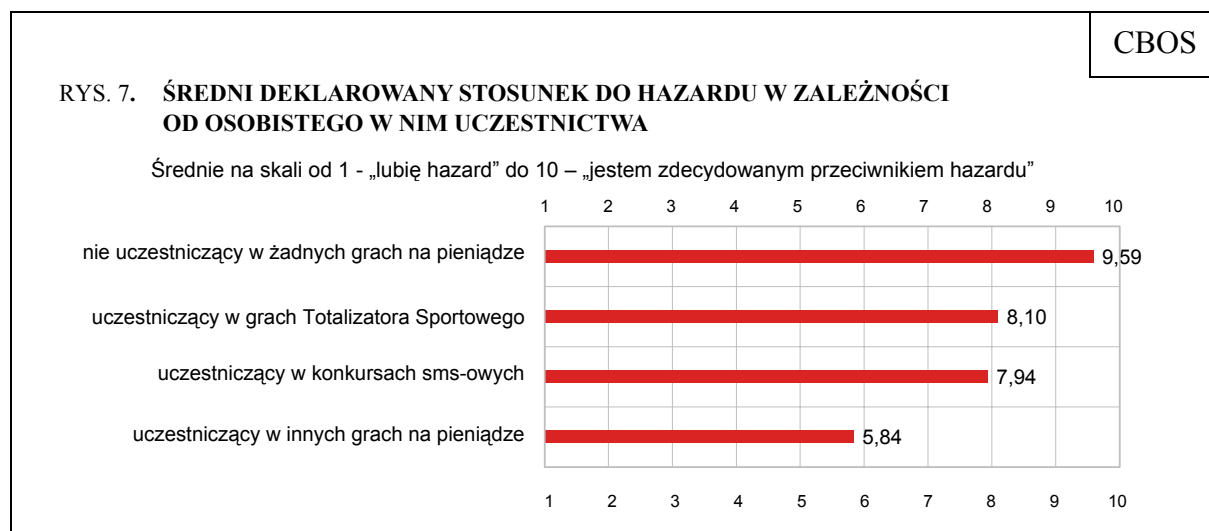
CBOS

RYS. 7. ŚREDNI DEKLAROWANY STOSUNEK DO HAZARDU W ZALEŻNOŚCI OD OSOBISTEGO W NIM UCZESTNICTWA

Średnie na skali od 1 - „lubię hazard" do 10 – „jestem zdecydowanym przeciwnikiem hazardu"

1 2 3 4 5 6 7 8 9 10

nie uczestniczący w żadnych grach na pieniądze 9,59

uczestniczący w grach Totalizatora Sportowego 8,10

uczestniczący w konkursach sms-owych 7,94

uczestniczący w innych grach na pieniądze 5,84

1 2 3 4 5 6 7 8 9 10